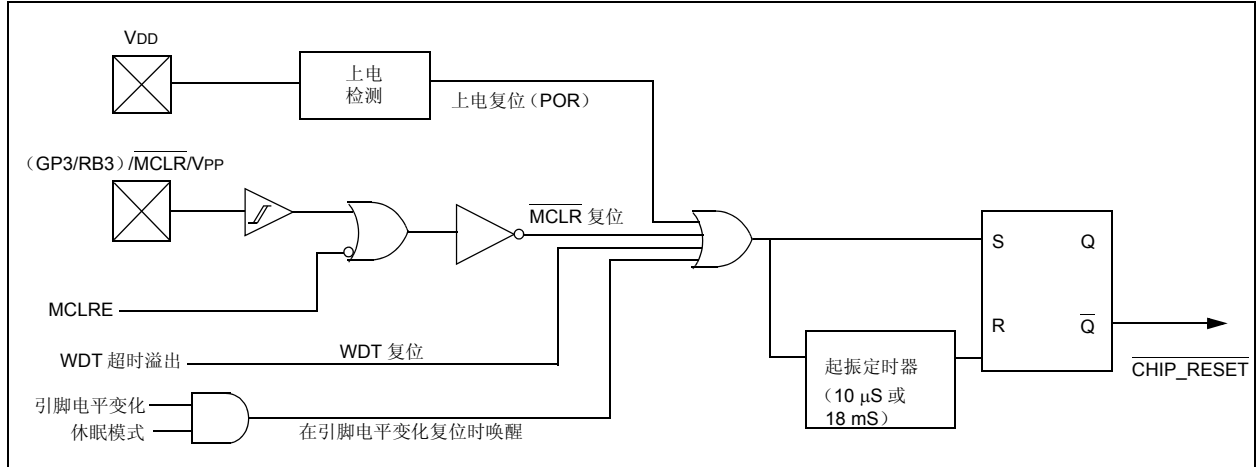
VDD

上电
检测

上电复位（POR）

（GP3/RB3）/$\overline{MCLR}$/VPP

$\overline{MCLR}$ 复位

MCLRE

WDT 超时溢出

WDT 复位

引脚电平变化

休眠模式

在引脚电平变化复位时唤醒

起振定时器
（10 μS 或
18 mS）

S

Q

R

$\overline{Q}$

$\overline{CHIP\_RESET}$